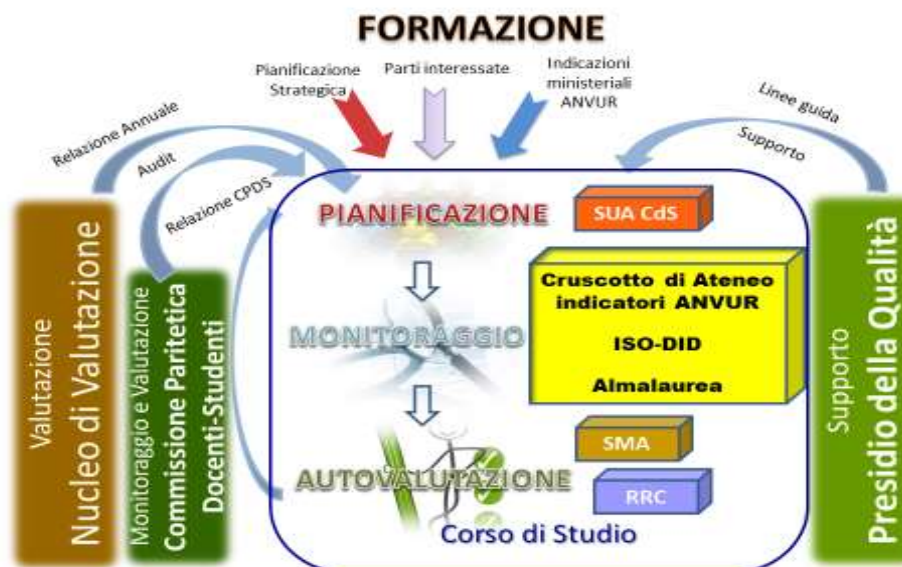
FORMAZIONE

Pianificazione Strategica

Parti interessate

Indicazioni ministeriali ANVUR

Relazione Annuale

Audit

Relazione CPDS

Linee guida

Supporto

Valutazione
Nucleo di Valutazione

Monitoraggio e Valutazione
Commissione Paritetica
Docenti-Studenti

PIANIFICAZIONE

SUA CdS

MONITORAGGIO

Cruscotto di Ateneo
indicatori ANVUR

ISO-DID

Almalaurea

SMA

AUTOVALUTAZIONE

RRC

Corso di Studio

Supporto
Presidio della Qualità